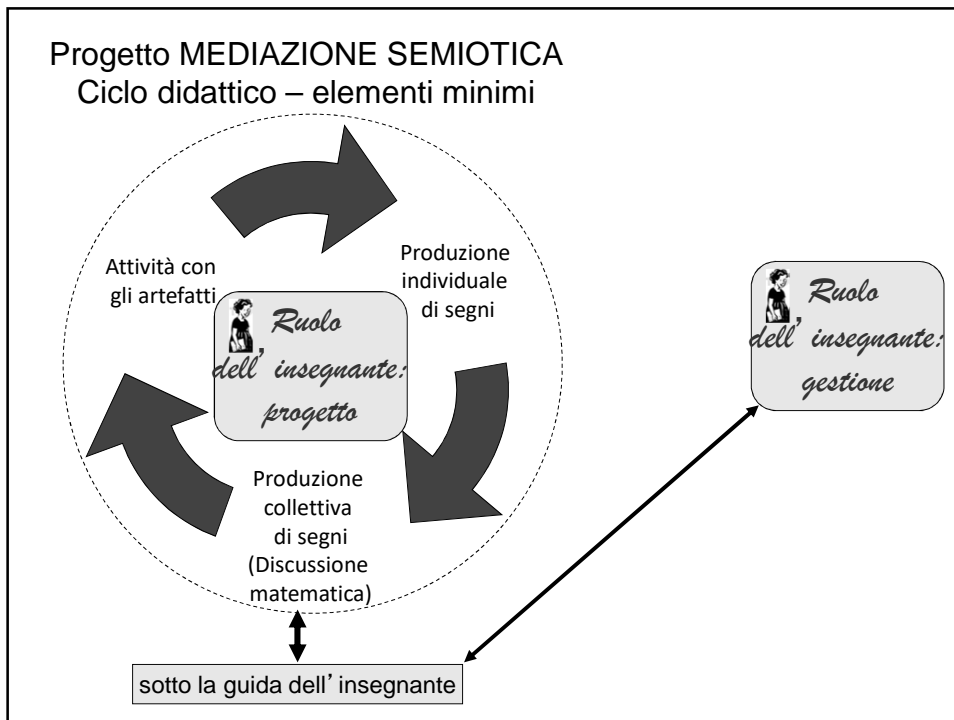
Progetto MEDIAZIONE SEMIOTICA
Ciclo didattico – elementi minimi

Attività con gli artefatti

Produzione individuale di segni

Ruolo dell'insegnante: progetto

Produzione collettiva di segni (Discussione matematica)

Ruolo dell'insegnante: gestione

sotto la guida dell'insegnante